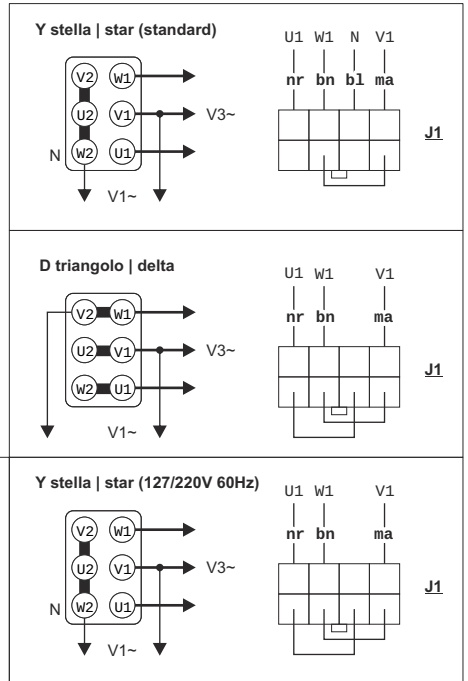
Y stella | star (standard)

V2 W1
U2 V1
N W2 U1
V3~
V1~

U1 W1 N V1
nr bn bl ma

J1

D triangolo | delta

V2 W1
U2 V1
W2 U1
V3~
V1~

U1 W1 V1
nr bn ma

J1

Y stella | star (127/220V 60Hz)

V2 W1
U2 V1
N W2 U1
V3~
V1~

U1 W1 V1
nr bn ma

J1